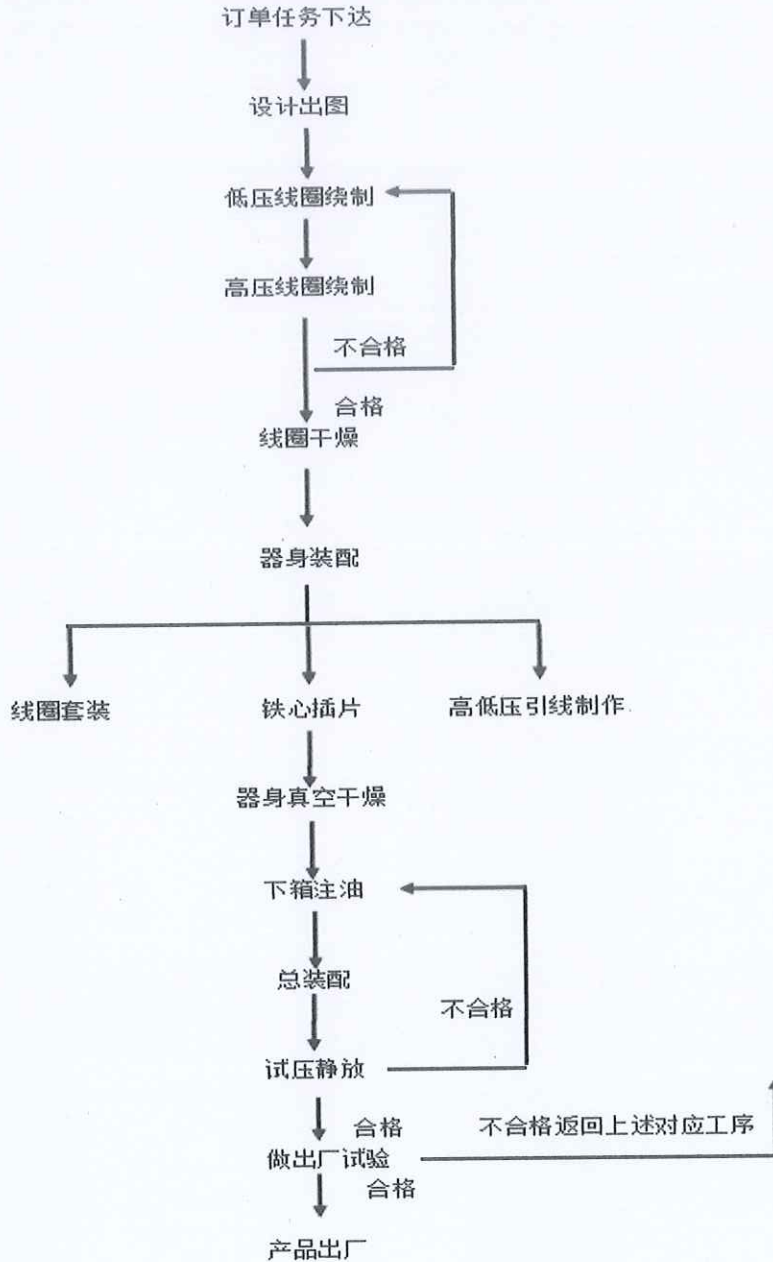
订单任务下达

设计出图

低压线圈绕制

高压线圈绕制

不合格

合格

线圈干燥

器身装配

线圈套装

铁心插片

高低压引线制作

器身真空干燥

下箱注油

总装配

不合格

试压静放

合格

不合格返回上述对应工序

做出厂试验

合格

产品出厂